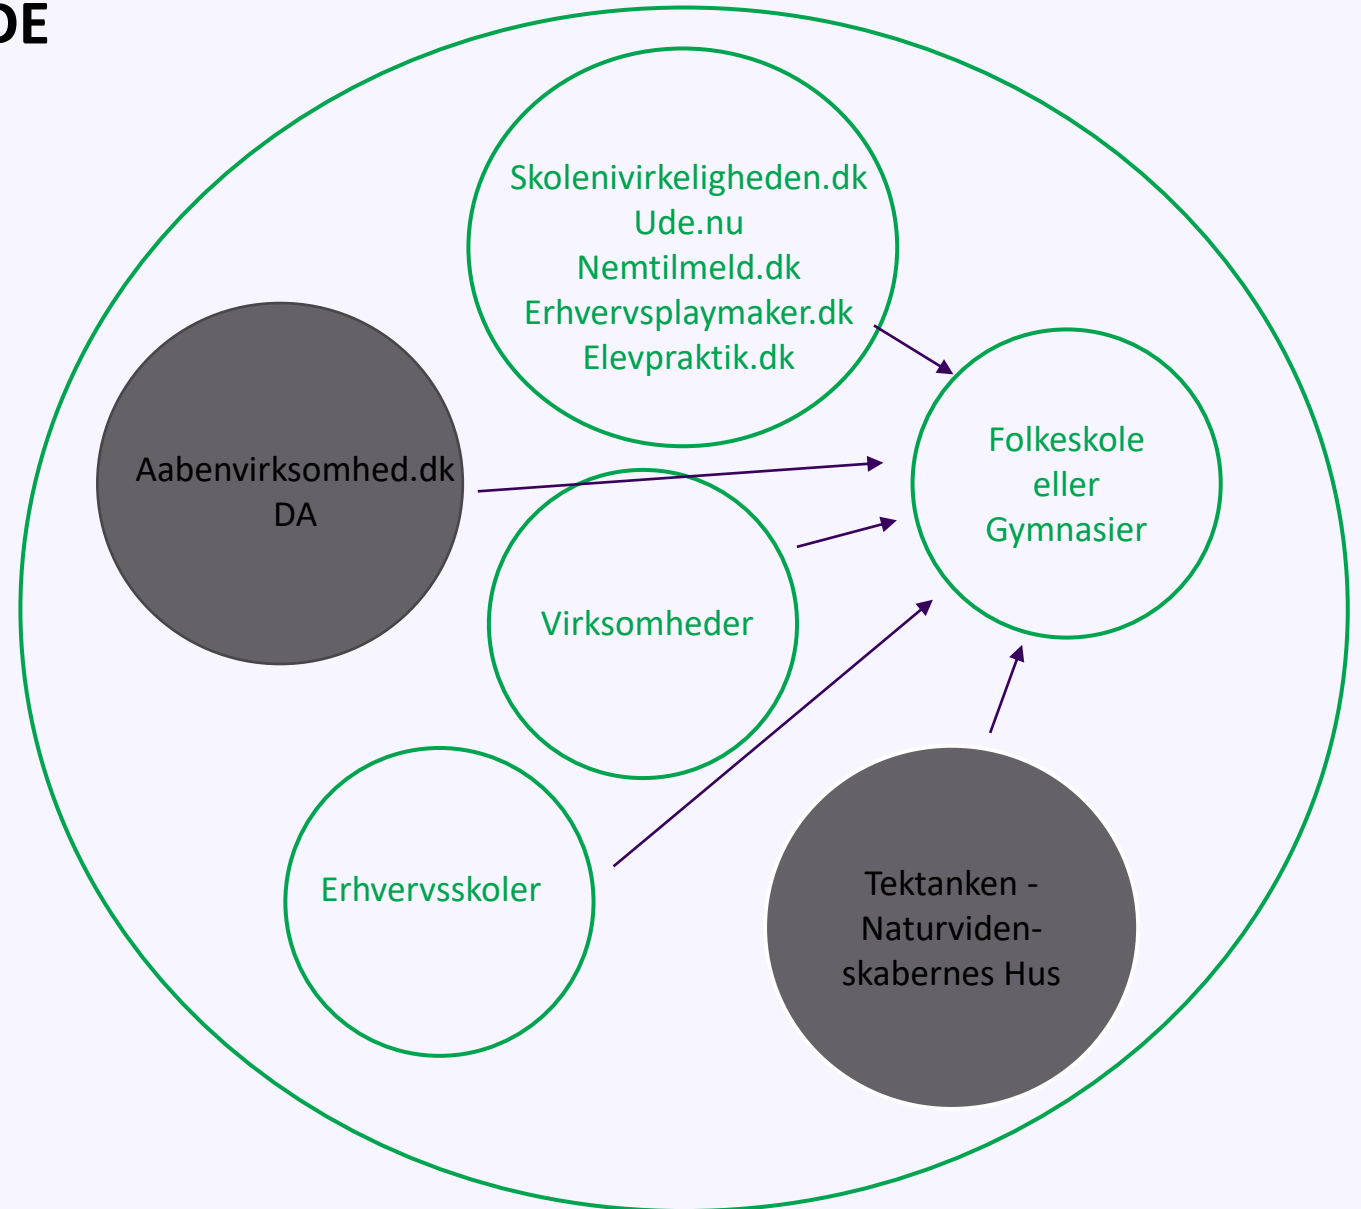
DE

Skolenivirkeligheden.dk
Ude.nu
Nemtilmeld.dk
Erhvervsplaymaker.dk
Elevpraktik.dk

Aabenvirksomhed.dk
DA

Folkeskole
eller
Gymnasier

Virksomheder

Erhvervsskoler

Tektanken -
Naturvidenskabernes Hus